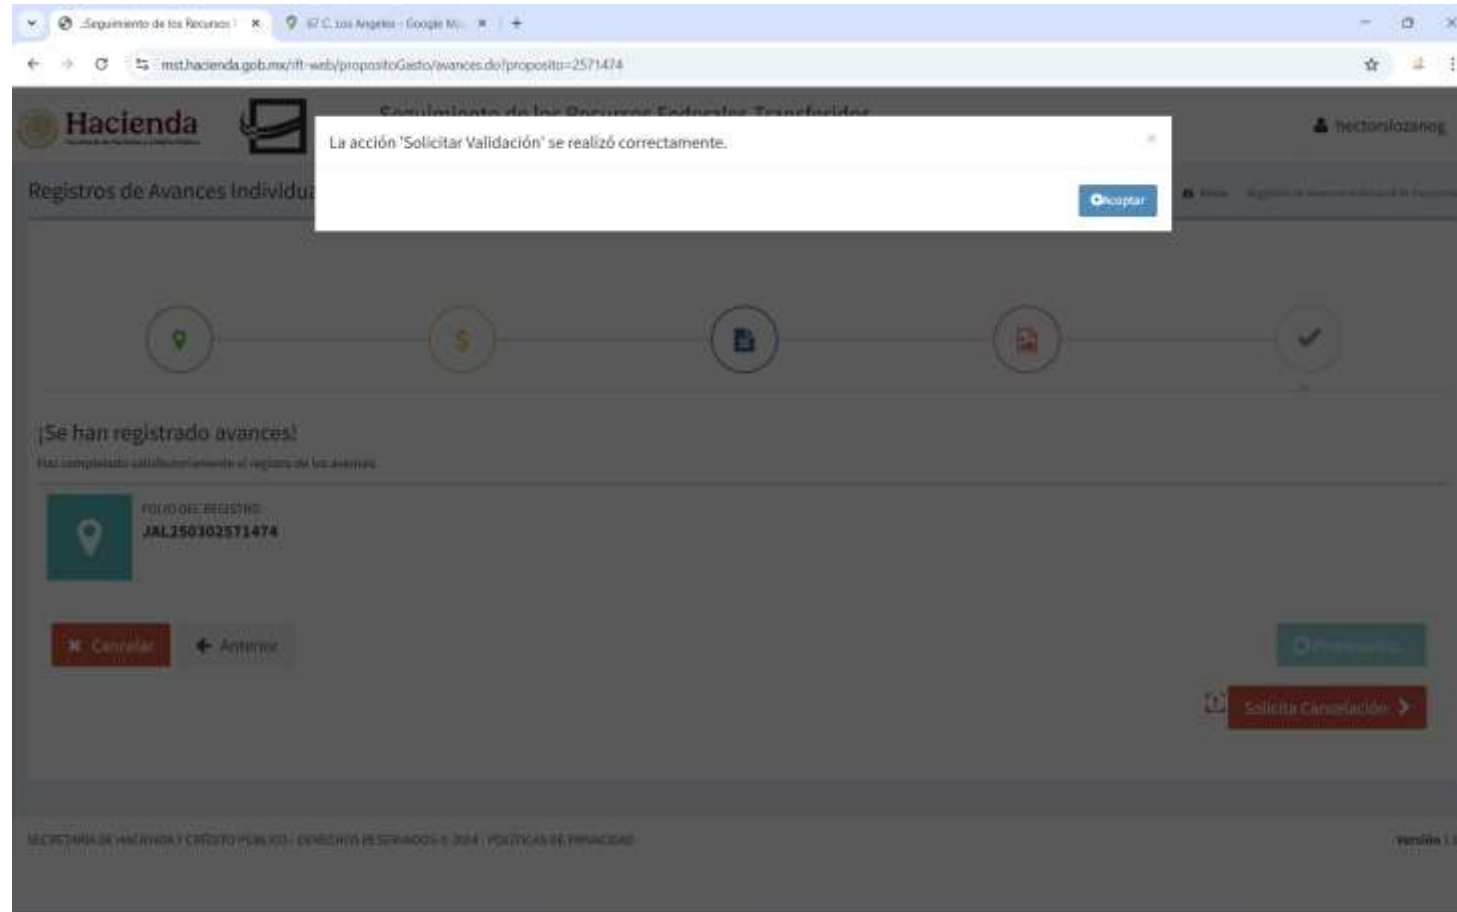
.Seguimiento de los Recursos | ×
67 C. Los Angeles - Google M... ×
+

mst.hacienda.gob.mx/rft-web/propositoGasto/avances.do?proposito=2571474

Hacienda

Seguimiento de los Recursos Federales Transferidos

hectorslozanog

Registros de Avances Individu

La acción 'Solicitar Validación' se realizó correctamente.

×

Aceptar

¡Se han registrado avances!

Has completado satisfactoriamente el registro de los avances

FOLIO DEL REGISTRO
JAL250302571474

Cancelar

Anterior

Procesando...

Solicita Cancelación

SECRETARÍA DE HACIENDA Y CRÉDITO PÚBLICO · DERECHOS RESERVADOS © 2014 · POLÍTICAS DE PRIVACIDAD

Versión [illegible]